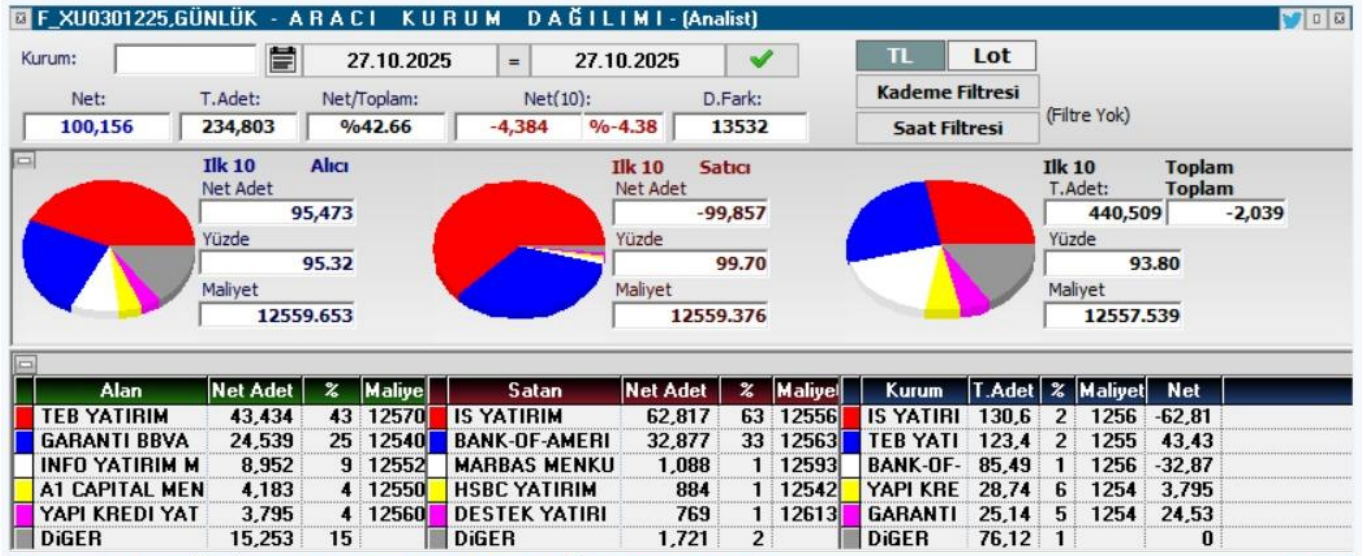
F_XU0301225,GÜNLÜK - A R A C I K U R U M D A Ğ I L I M I - (Analist)

Kurum: 27.10.2025 = 27.10.2025

TL Lot

Kademe Filtresi

Saat Filtresi

(Filtre Yok)

| Net: | T.Adet: | Net/Toplam: | Net(10): | | D.Fark: |
|---|---|---|---|---|---|
| 100,156 | 234,803 | %42.66 | -4,384 | %-4.38 | 13532 |

Ilk 10 Alıcı
Net Adet
95,473
Yüzde
95.32
Maliyet
12559.653

Ilk 10 Satıcı
Net Adet
-99,857
Yüzde
99.70
Maliyet
12559.376

Ilk 10 Toplam
T.Adet: Toplam
440,509 -2,039
Yüzde
93.80
Maliyet
12557.539

| Alan | Net Adet | % | Maliye |
|---|---|---|---|
| TEB YATIRIM | 43,434 | 43 | 12570 |
| GARANTI BBVA | 24,539 | 25 | 12540 |
| INFO YATIRIM M | 8,952 | 9 | 12552 |
| A1 CAPITAL MEN | 4,183 | 4 | 12550 |
| YAPI KREDI YAT | 3,795 | 4 | 12560 |
| DiGER | 15,253 | 15 | |

| Satan | Net Adet | % | Maliyet |
|---|---|---|---|
| IS YATIRIM | 62,817 | 63 | 12556 |
| BANK-OF-AMERI | 32,877 | 33 | 12563 |
| MARBAS MENKU | 1,088 | 1 | 12593 |
| HSBC YATIRIM | 884 | 1 | 12542 |
| DESTEK YATIRI | 769 | 1 | 12613 |
| DiGER | 1,721 | 2 | |

| Kurum | T.Adet | % | Maliyet | Net |
|---|---|---|---|---|
| IS YATIRI | 130,6 | 2 | 1256 | -62,81 |
| TEB YATI | 123,4 | 2 | 1255 | 43,43 |
| BANK-OF- | 85,49 | 1 | 1256 | -32,87 |
| YAPI KRE | 28,74 | 6 | 1254 | 3,795 |
| GARANTI | 25,14 | 5 | 1254 | 24,53 |
| DiGER | 76,12 | 1 | | 0 |